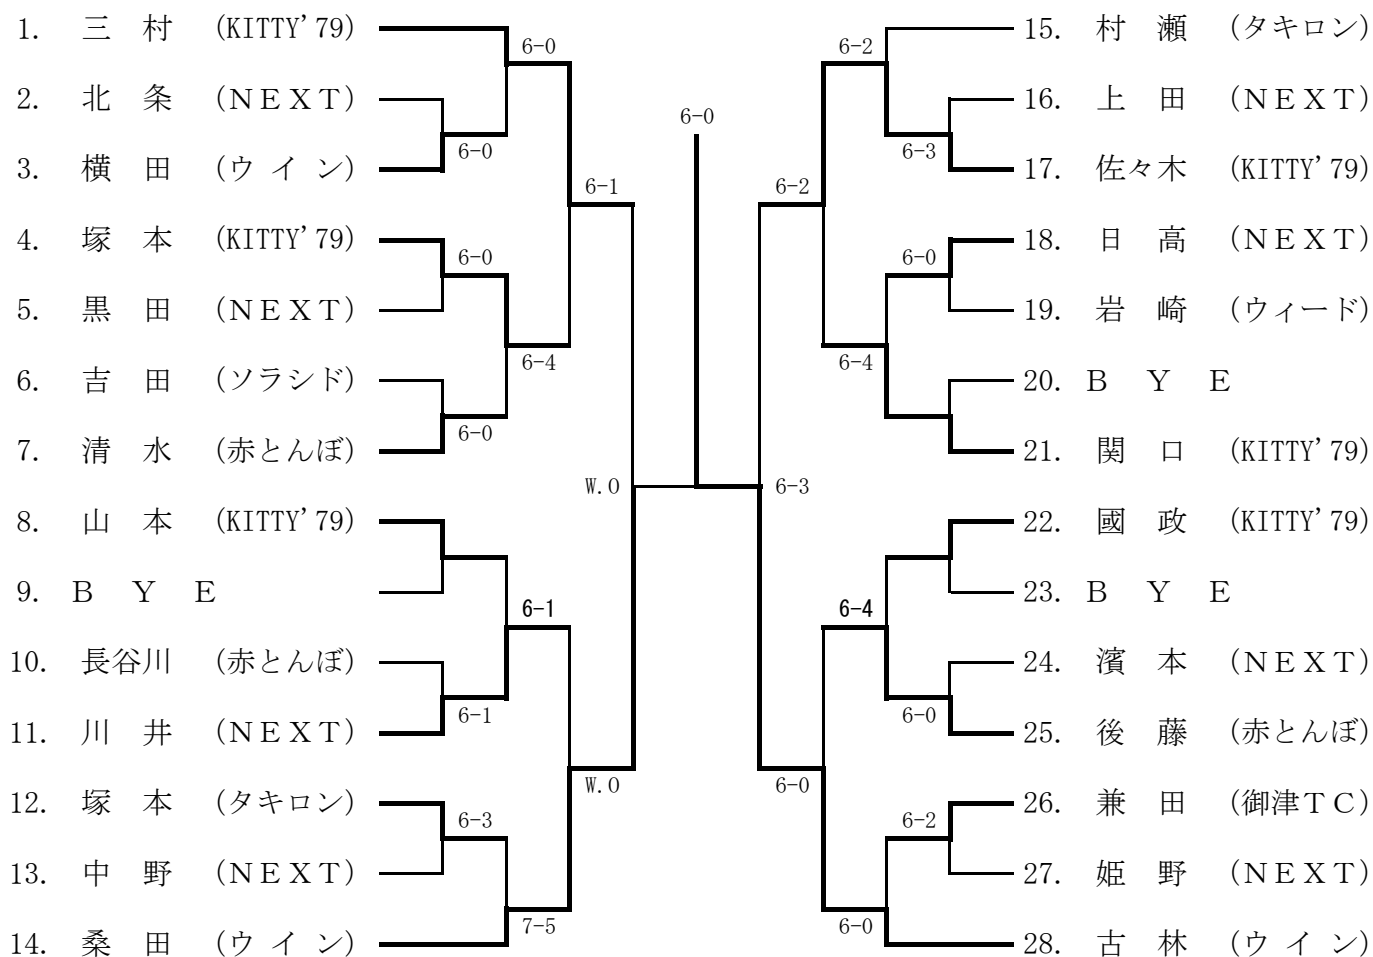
1. 三 村 (KITTY'79)
2. 北 条 (NEXT)
3. 横 田 (ウイン)
4. 塚 本 (KITTY'79)
5. 黒 田 (NEXT)
6. 吉 田 (ソラシド)
7. 清 水 (赤とんぼ)
8. 山 本 (KITTY'79)
9. BYE
10. 長谷川 (赤とんぼ)
11. 川 井 (NEXT)
12. 塚 本 (タキロン)
13. 中 野 (NEXT)
14. 桑 田 (ウイン)

6-0
6-0
6-1
6-0
6-4
6-0
W.O
6-1
6-1
W.O
6-3
7-5

6-0

6-3

6-2
6-3
6-2
6-0
6-4
6-4
6-0
6-0
6-2
6-0

15. 村 瀬 (タキロン)
16. 上 田 (NEXT)
17. 佐々木 (KITTY'79)
18. 日 高 (NEXT)
19. 岩 崎 (ウィード)
20. BYE
21. 関 口 (KITTY'79)
22. 國 政 (KITTY'79)
23. BYE
24. 濱 本 (NEXT)
25. 後 藤 (赤とんぼ)
26. 兼 田 (御津TC)
27. 姫 野 (NEXT)
28. 古 林 (ウイン)